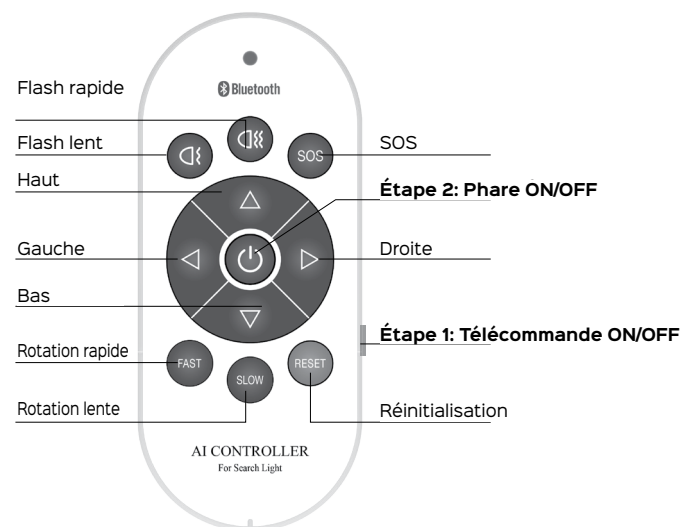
Bluetooth

Flash rapide

Flash lent

SOS

SOS

Haut

Étape 2: Phare ON/OFF

Gauche

Droite

Bas

Étape 1: Télécommande ON/OFF

Rotation rapide

FAST

SLOW

RESET

Rotation lente

Réinitialisation

AI CONTROLLER
For Search Light